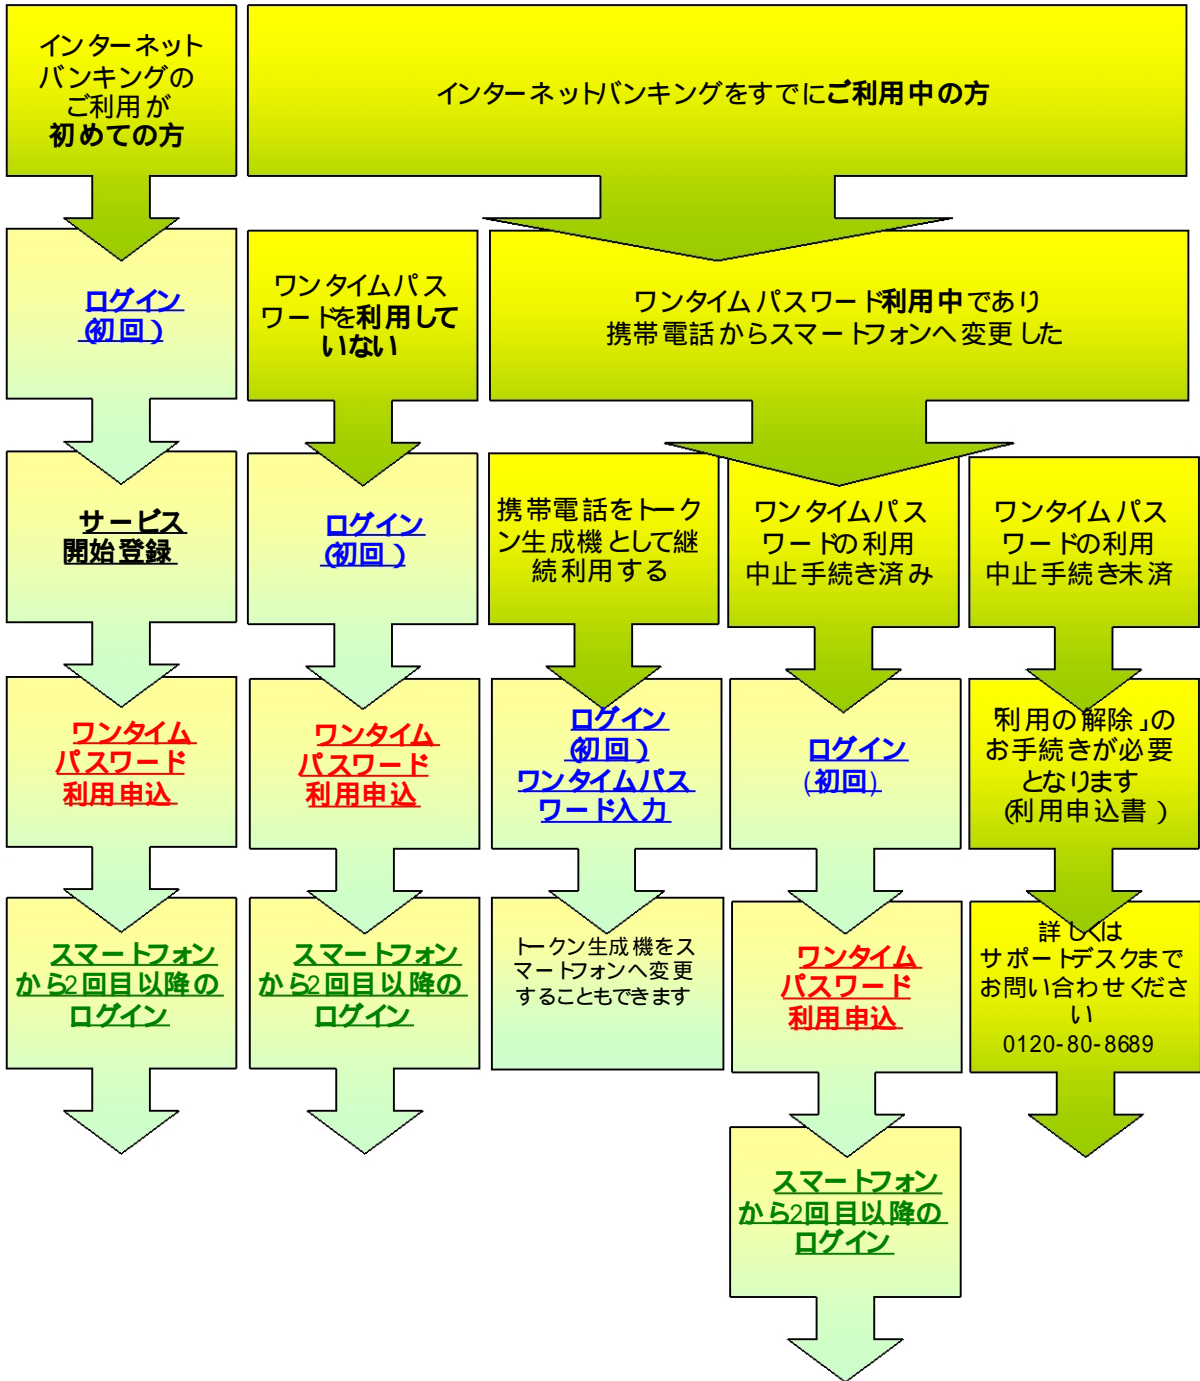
インターネットバンキングのご利用が初めての方

インターネットバンキングをすでにご利用中の方

ログイン(初回)

ワンタイムパスワードを利用していない

ワンタイムパスワード利用中であり携帯電話からスマートフォンへ変更した

サービス開始登録

ログイン(初回)

携帯電話をトークン生成機として継続利用する

ワンタイムパスワードの利用中止手続き済み

ワンタイムパスワードの利用中止手続き未済

ワンタイムパスワード利用申込

ワンタイムパスワード利用申込

ログイン(初回)ワンタイムパスワード入力

ログイン(初回)

「利用の解除」のお手続きが必要となります(利用申込書)

スマートフォンから2回目以降のログイン

スマートフォンから2回目以降のログイン

トークン生成機をスマートフォンへ変更することもできます

ワンタイムパスワード利用申込

詳しくはサポートデスクまでお問い合わせください
0120-80-8689

スマートフォンから2回目以降のログイン